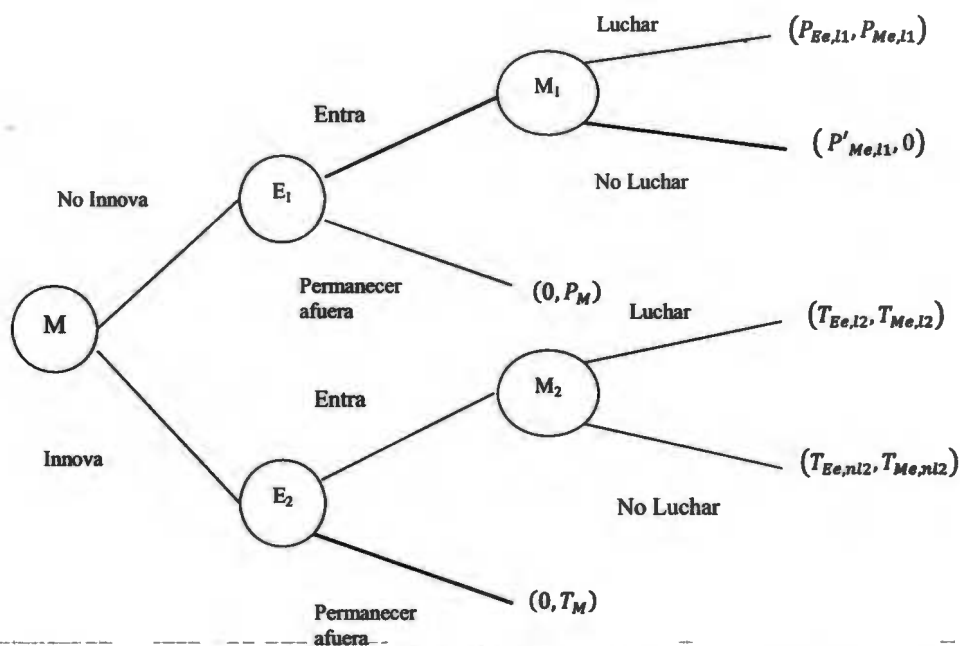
Luchar

$(P_{Ee,l1}, P_{Me,l1})$

Entra

$M_1$

$(P'_{Me,l1}, 0)$

No Innova

$E_1$

No Luchar

Permanecer afuera

$(0, P_M)$

Luchar

$(T_{Ee,l2}, T_{Me,l2})$

M

Entra

$M_2$

Innova

$(T_{Ee,nl2}, T_{Me,nl2})$

$E_2$

No Luchar

Permanecer afuera

$(0, T_M)$